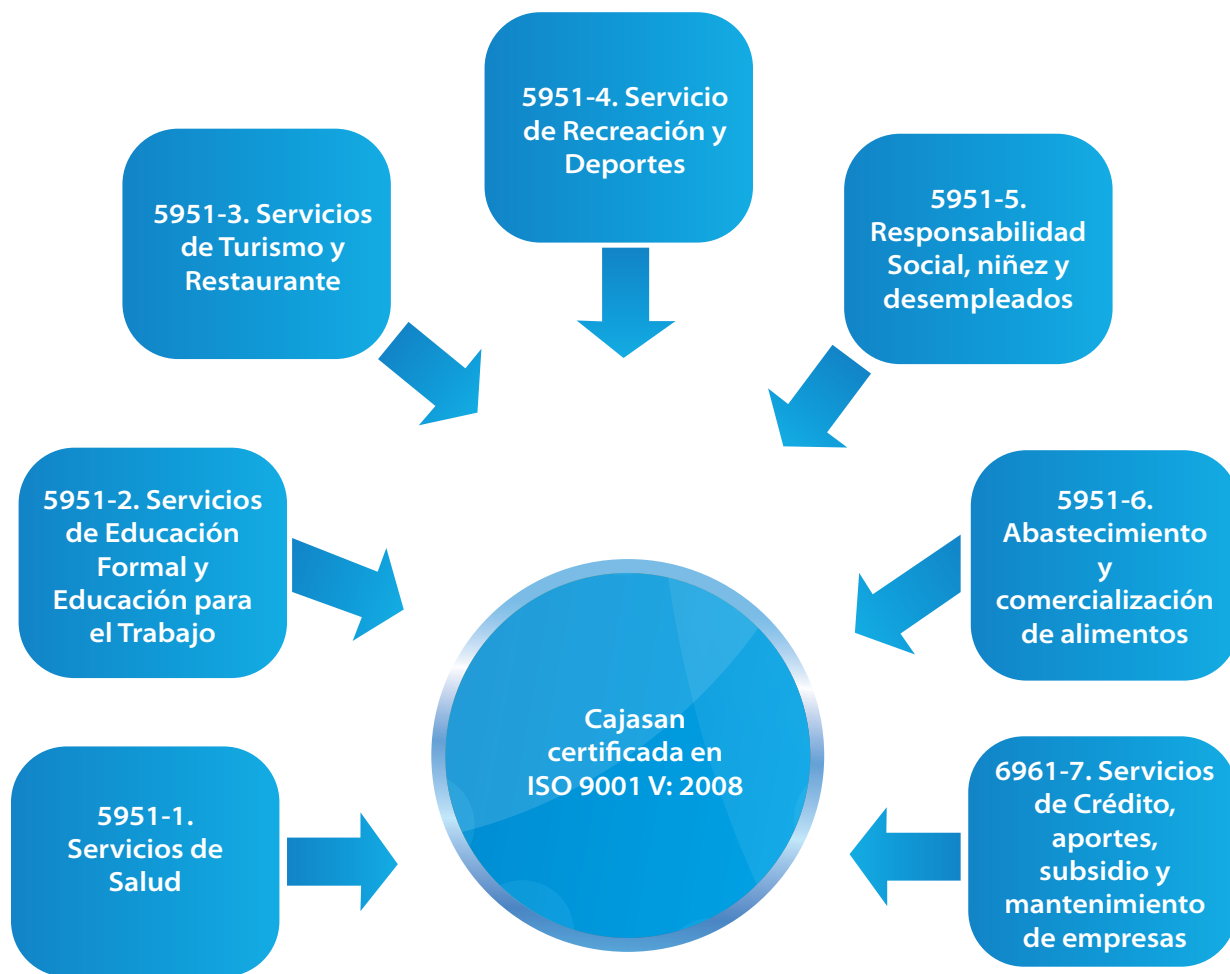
5951-4. Servicio de Recreación y Deportes

5951-3. Servicios de Turismo y Restaurante

5951-5. Responsabilidad Social, niñez y desempleados

5951-2. Servicios de Educación Formal y Educación para el Trabajo

5951-6. Abastecimiento y comercialización de alimentos

Cajasan certificada en ISO 9001 V: 2008

5951-1. Servicios de Salud

6961-7. Servicios de Crédito, aportes, subsidio y mantenimiento de empresas